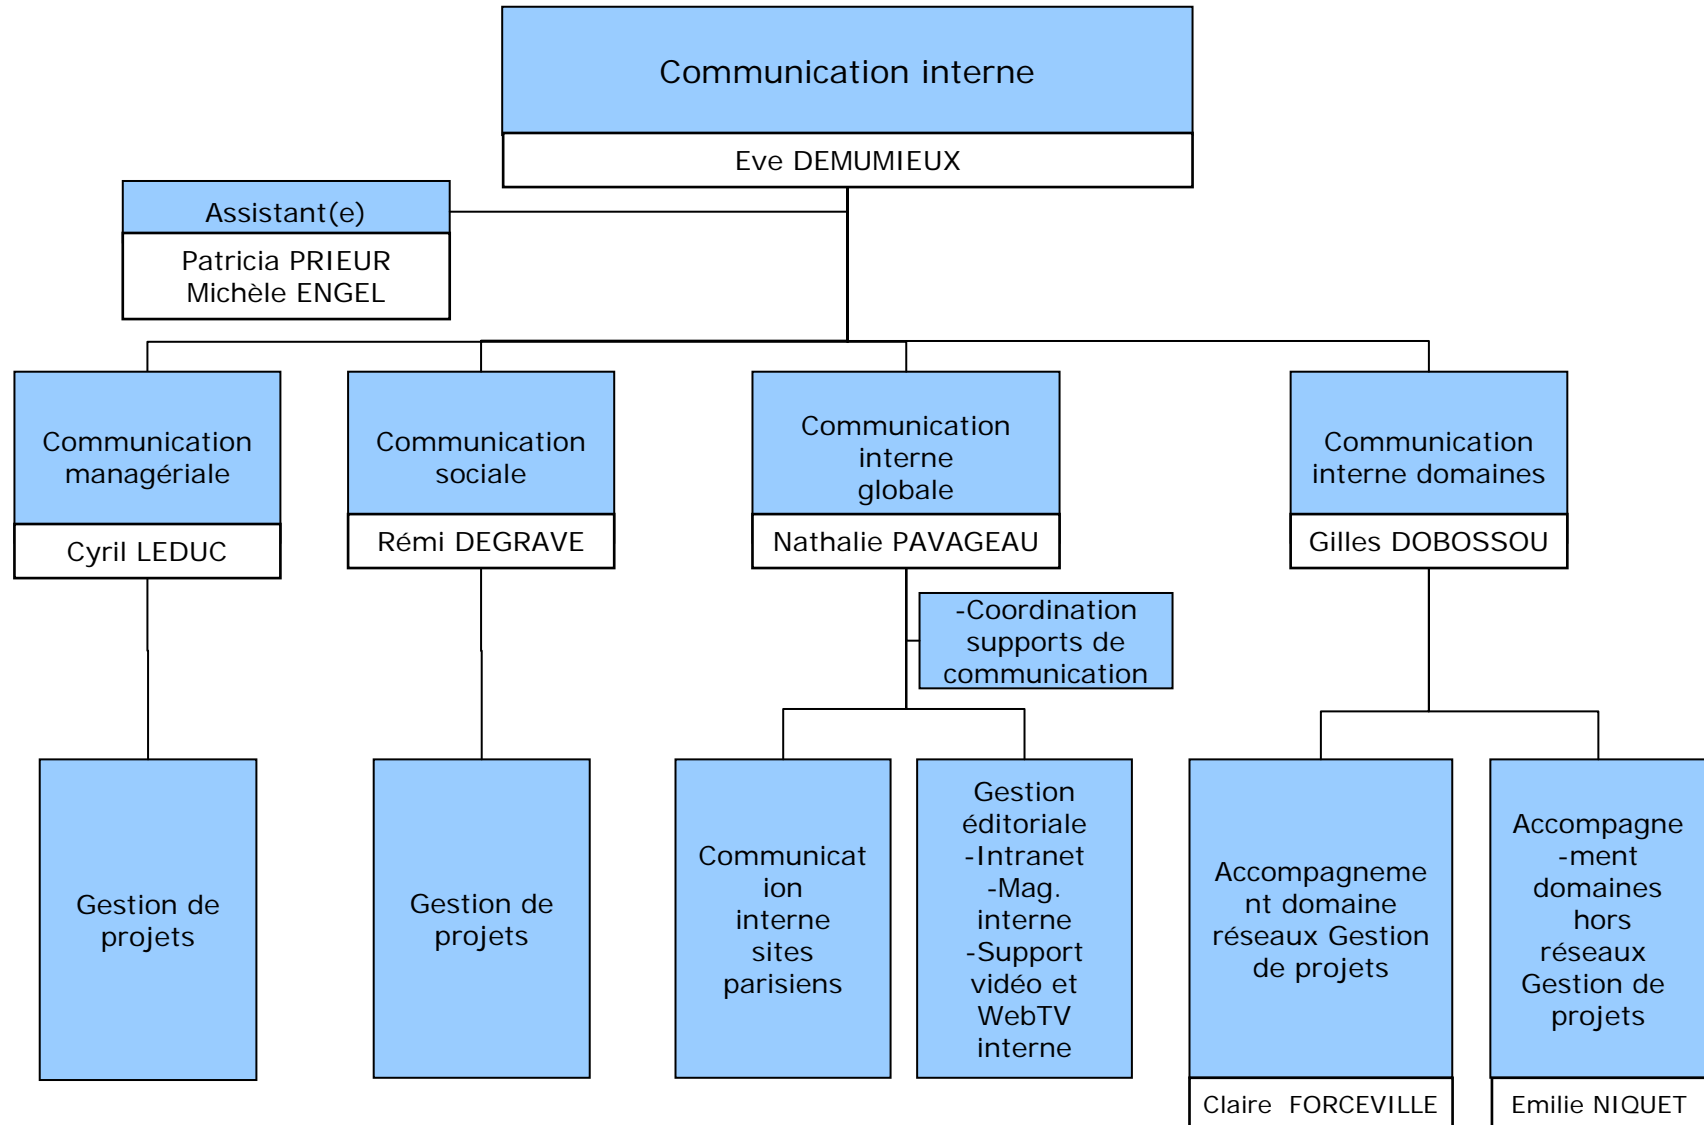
Communication interne

Eve DEMUMIEUX

Assistant(e)

Patricia PRIEUR
Michèle ENGEL

Communication managériale

Cyril LEDUC

Communication sociale

Rémi DEGRAVE

Communication interne globale

Nathalie PAVAGEAU

Communication interne domaines

Gilles DOBOSSOU

-Coordination supports de communication

Gestion de projets

Gestion de projets

Communication interne sites parisiens

Gestion éditoriale
-Intranet
-Mag. interne
-Support vidéo et WebTV interne

Accompagnement domaine réseaux Gestion de projets

Claire FORCEVILLE

Accompagnement domaines hors réseaux Gestion de projets

Emilie NIQUET